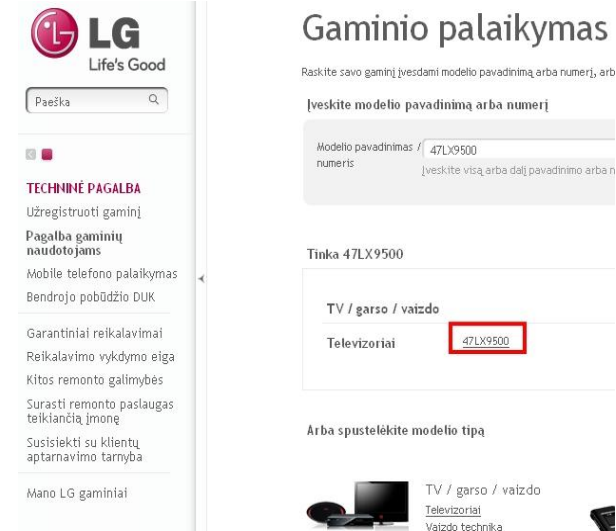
LG
Life's Good

Paieška

TECHNINĖ PAGALBA
Užregistruoti gaminį
Pagalba gaminių naudotojams
Mobile telefono palaikymas
Bendrojo pobūdžio DUK

Garantiniai reikalavimai
Reikalavimo vykdymo eiga
Kitos remonto galimybės
Surasti remonto paslaugas teikiančią įmonę
Susisiekti su klientų aptarnavimo tarnyba

Mano LG gaminiai

Gaminio palaikymas

Raskite savo gaminį įvesdami modelio pavadinimą arba numerį, arb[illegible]

Įveskite modelio pavadinimą arba numerį

Modelio pavadinimas / numeris 47LX9500
Įveskite visą arba dalį pavadinimo arba n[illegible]

Tinka 47LX9500

TV / garso / vaizdo
Televizoriai 47LX9500

Arba spustelėkite modelio tipą

TV / garso / vaizdo
Televizoriai
Vaizdo technika